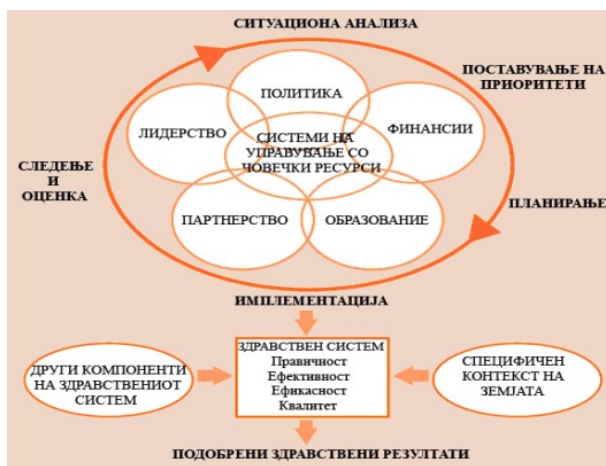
СИТУАЦИОНА АНАЛИЗА

ПОСТАВУВАЊЕ НА ПРИОРИТЕТИ

ПОЛИТИКА

ЛИДЕРСТВО

СИСТЕМИ НА УПРАВУВАЊЕ СО ЧОВЕЧКИ РЕСУРСИ

ФИНАНСИИ

СЛЕДЕЊЕ И ОЦЕНКА

ПАРТНЕРСТВО

ОБРАЗОВАНИЕ

ПЛАНИРАЊЕ

ИМПЛЕМЕНТАЦИЈА

ДРУГИ КОМПОНЕНТИ НА ЗДРАВСТВЕНИОТ СИСТЕМ

ЗДРАВСТВЕН СИСТЕМ
Правичност
Ефективност
Ефикасност
Квалитет

СПЕЦИФИЧЕН КОНТЕКСТ НА ЗЕМЈАТА

ПОДОБРЕНИ ЗДРАВСТВЕНИ РЕЗУЛТАТИ